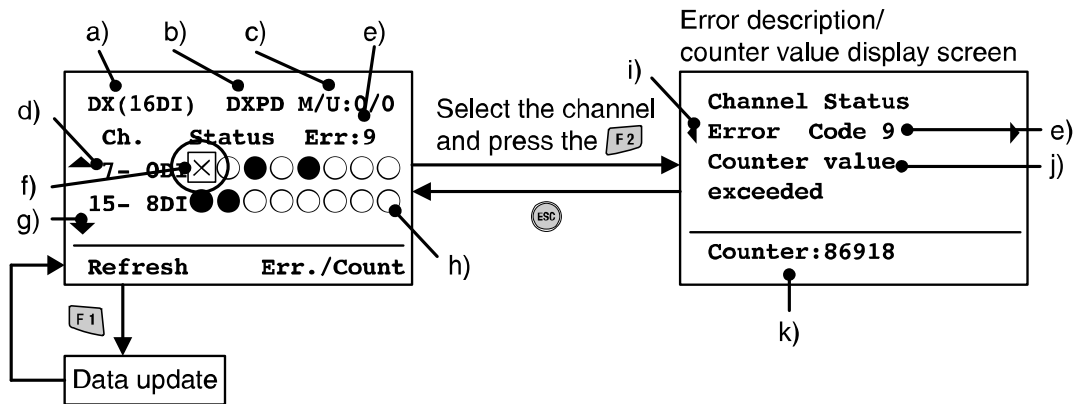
a) b) c) e)

DX(16DI) DXPD M/U:0/0

d)

Ch. Status Err:9

7- 0DI

f)

15- 8DI

g)

h)

Refresh Err./Count

F1

Data update

Select the channel and press the F2

ESC

Error description/ counter value display screen

i)

Channel Status

Error Code 9

e)

Counter value

j)

exceeded

Counter:86918

k)